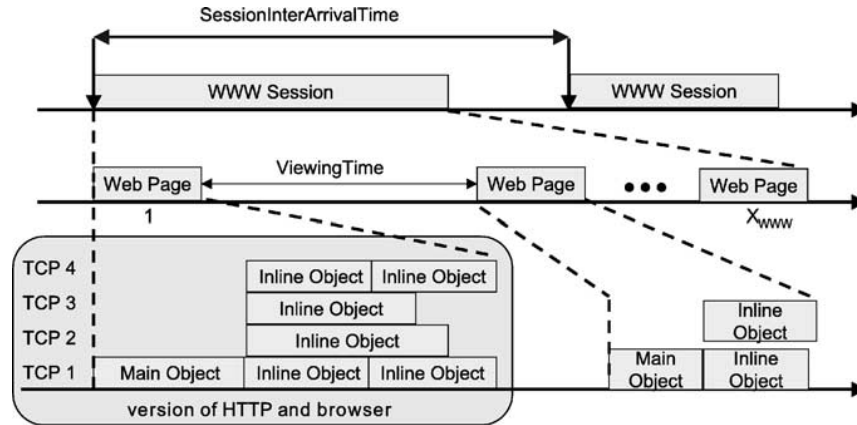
SessionInterArrivalTime

WWW Session

WWW Session

Web Page

ViewingTime

Web Page

•••

Web Page

1

$X_{WWW}$

TCP 4

Inline Object

Inline Object

TCP 3

Inline Object

TCP 2

Inline Object

TCP 1

Main Object

Inline Object

Inline Object

Inline Object

Main Object

Inline Object

version of HTTP and browser